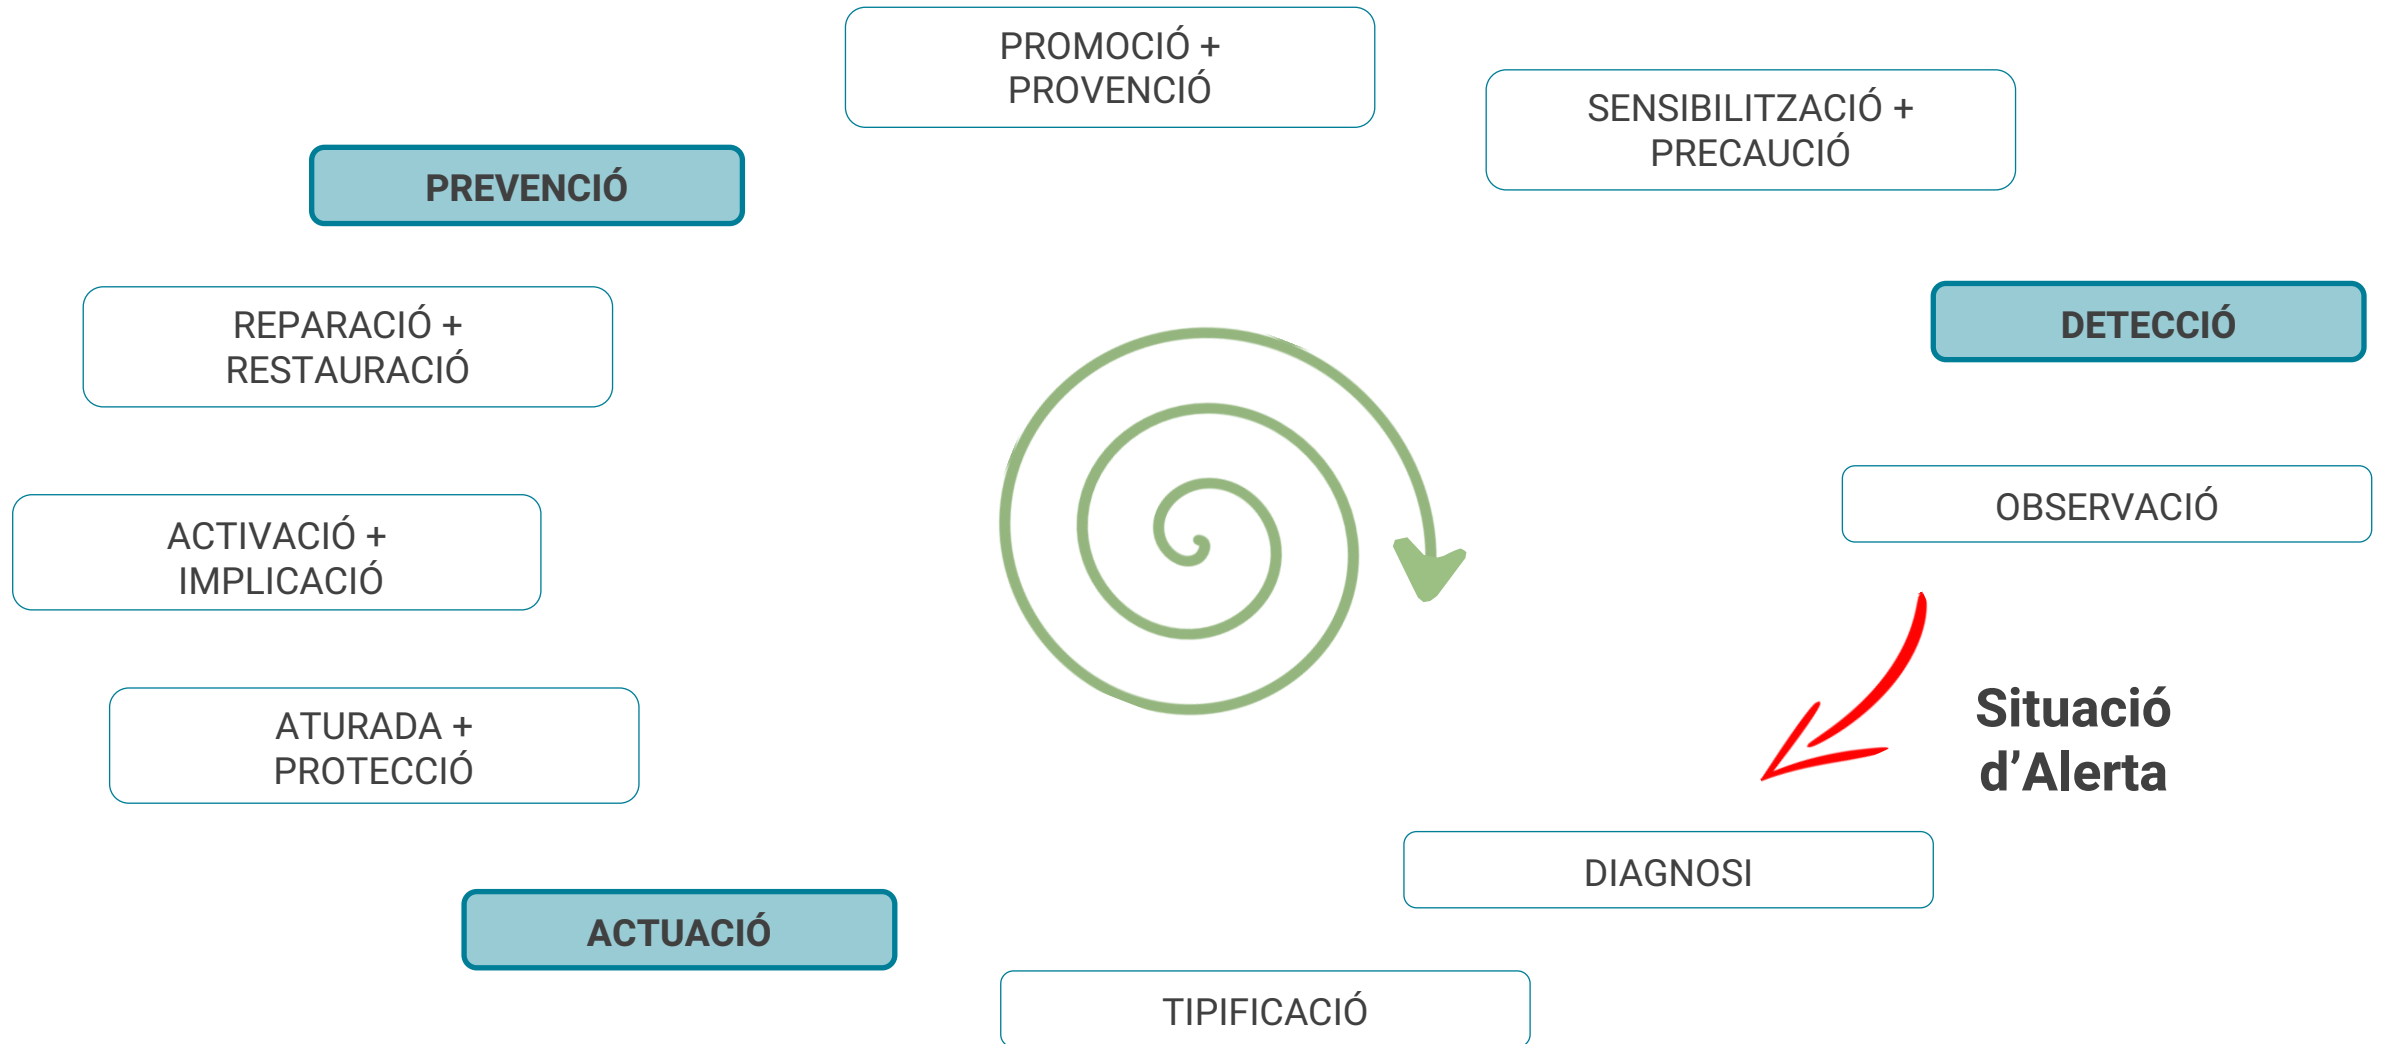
PROMOCIÓ +
PROVENCIÓ

SENSIBILITZACIÓ +
PRECAUCIÓ

PREVENCIÓ

DETECCIÓ

REPARACIÓ +
RESTAURACIÓ

OBSERVACIÓ

ACTIVACIÓ +
IMPLICACIÓ

Situació d'Alerta

ATURADA +
PROTECCIÓ

DIAGNOSI

ACTUACIÓ

TIPIFICACIÓ